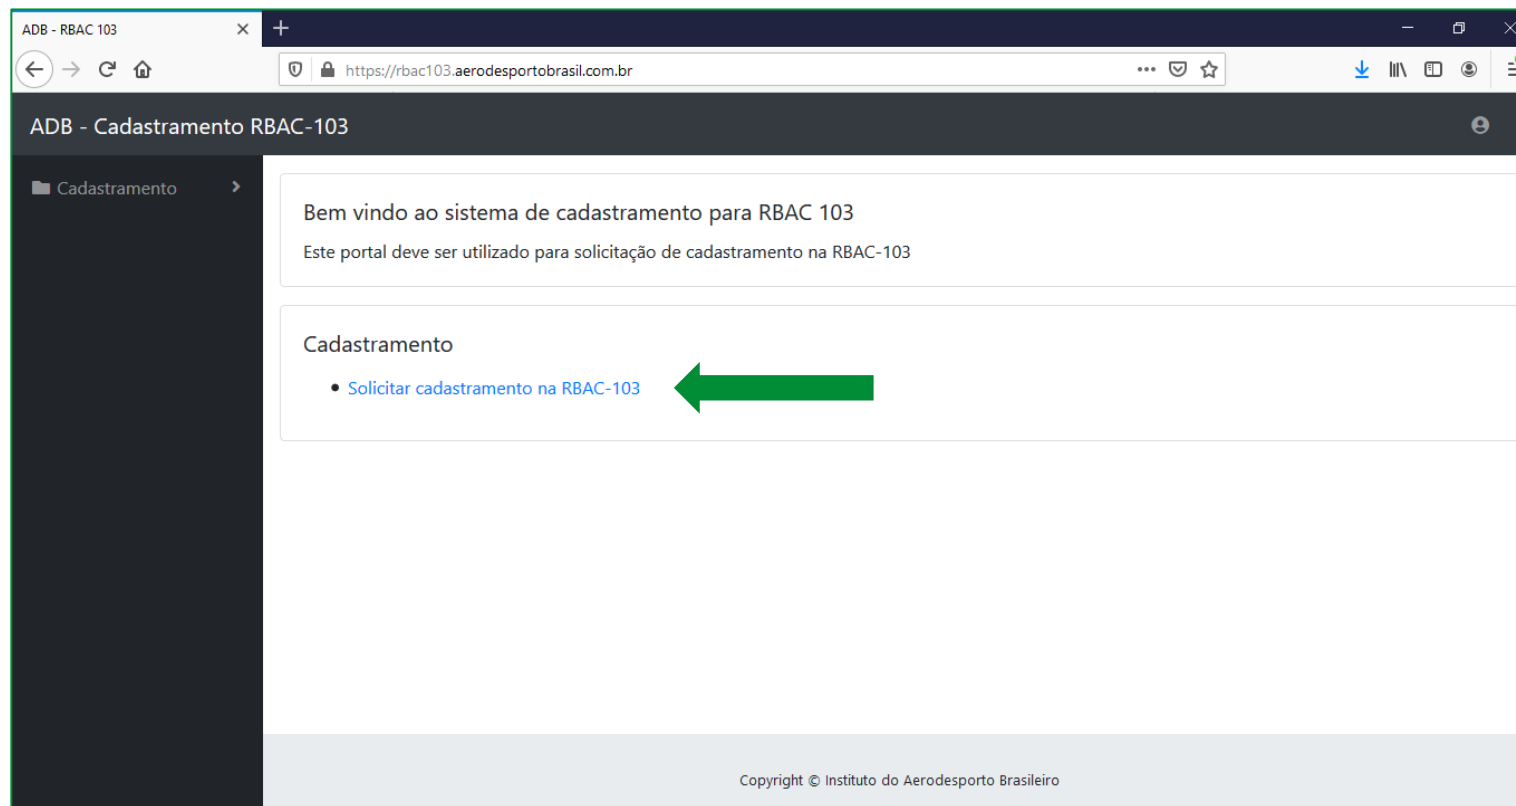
ADB - RBAC 103

https://rbac103.aerodesportobrasil.com.br

ADB - Cadastramento RBAC-103

Cadastramento

Bem vindo ao sistema de cadastramento para RBAC 103

Este portal deve ser utilizado para solicitação de cadastramento na RBAC-103

Cadastramento

• Solicitar cadastramento na RBAC-103

Copyright © Instituto do Aerodesporto Brasileiro